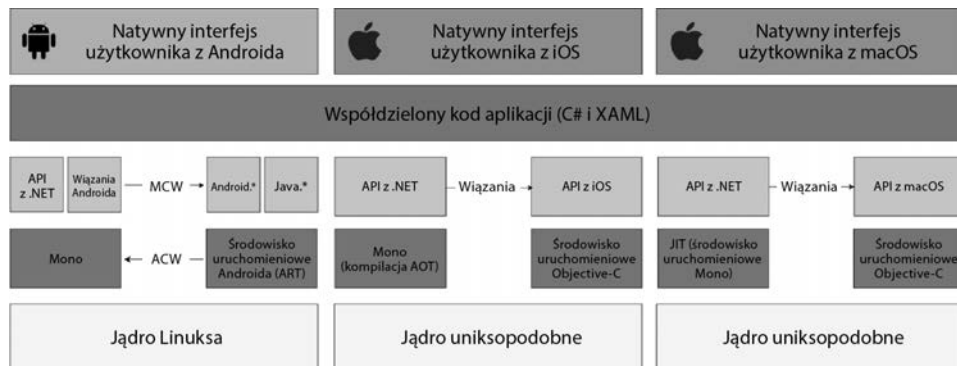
Natywny interfejs użytkownika z Androida

Natywny interfejs użytkownika z iOS

Natywny interfejs użytkownika z macOS

Współdzielony kod aplikacji (C# i XAML)

API z .NET

Wiązania Androida

MCW

Android.*

Java.*

API z .NET

Wiązania

API z iOS

API z .NET

Wiązania

API z macOS

Mono

ACW

Środowisko uruchomieniowe Androida (ART)

Mono (kompilacja AOT)

Środowisko uruchomieniowe Objective-C

JIT (środowisko uruchomieniowe Mono)

Środowisko uruchomieniowe Objective-C

Jądro Linuksa

Jądro uniksopodobne

Jądro uniksopodobne